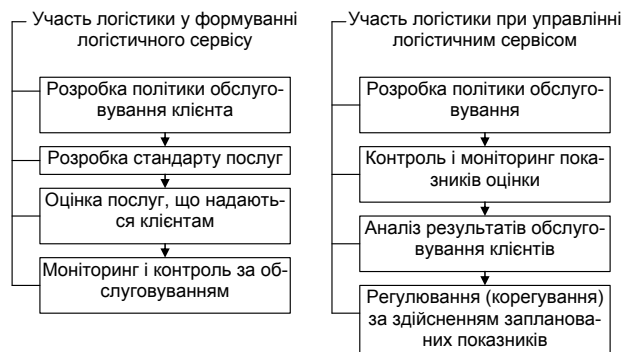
Участь логістики у формуванні логістичного сервісу

Розробка політики обслуговування клієнта

Розробка стандарту послуг

Оцінка послуг, що надаються клієнтам

Моніторинг і контроль за обслуговуванням

Участь логістики при управлінні логістичним сервісом

Розробка політики обслуговування

Контроль і моніторинг показників оцінки

Аналіз результатів обслуговування клієнтів

Регулювання (корегування) за здійсненням запланованих показників